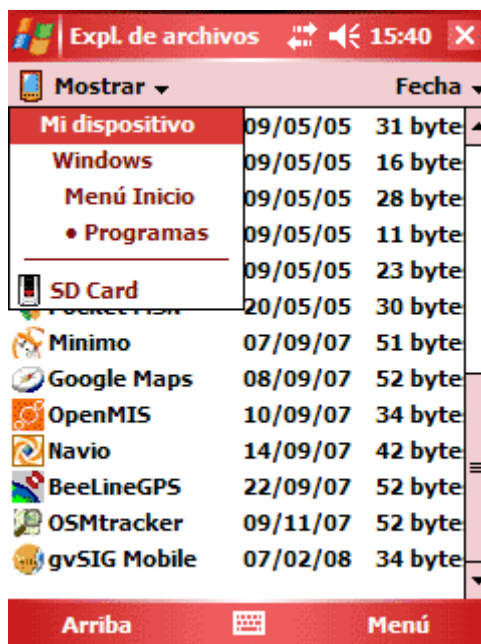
Expl. de archivos 15:40

Mostrar Fecha

Mi dispositivo
Windows
Menú Inicio
• Programas
SD Card

| | 09/05/05 | 31 byte |
|---|---|---|
| | 09/05/05 | 16 byte |
| | 09/05/05 | 28 byte |
| | 09/05/05 | 11 byte |
| | 09/05/05 | 23 byte |
| Pocket MSN | 20/05/05 | 30 byte |
| Minimo | 07/09/07 | 51 byte |
| Google Maps | 08/09/07 | 52 byte |
| OpenMIS | 10/09/07 | 34 byte |
| Navio | 14/09/07 | 42 byte |
| BeeLineGPS | 22/09/07 | 52 byte |
| OSMtracker | 09/11/07 | 52 byte |
| gvSIG Mobile | 07/02/08 | 34 byte |

Arriba Menú